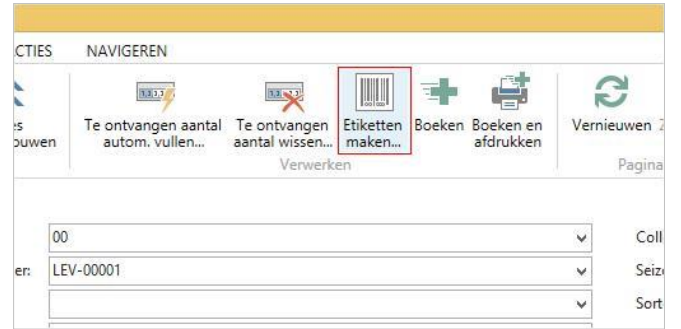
CTIES NAVIGEREN

es ouwen

Te ontvangen aantal autom. vullen...

Te ontvangen aantal wissen...

Etiketten maken...

Boeken

Boeken en afdrukken

Verwerken

Vernieuwen Z

Pagina

00

Coll

er: LEV-00001

Seiz

Sort